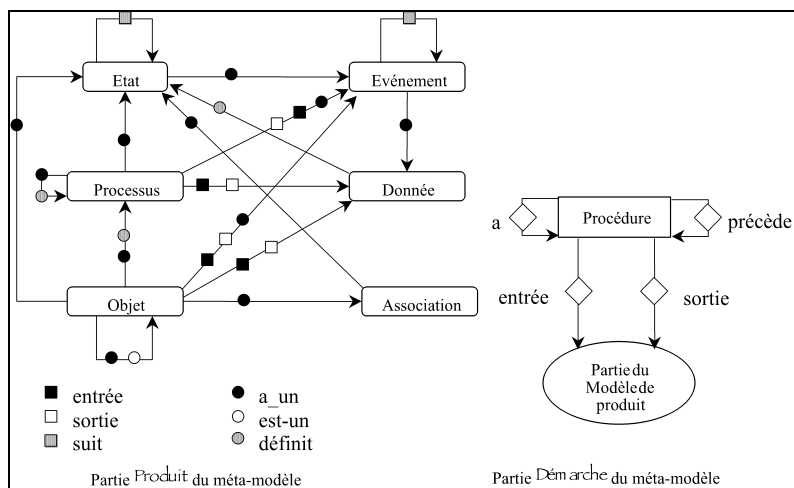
Etat

Evénement

Processus

Donnée

Objet

Association

Procédure

a

précède

entrée

sortie

Partie du Modèle de produit

■ entrée
□ sortie
▣ suit

● a_un
○ est-un
● définit

Partie Produit du méta-modèle

Partie Démarche du méta-modèle